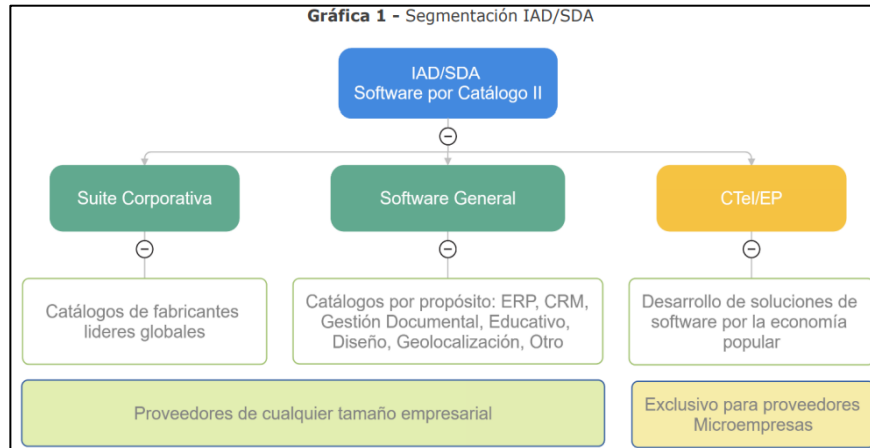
**Gráfica 1 -** Segmentación IAD/SDA

IAD/SDA
Software por Catálogo II

Suite Corporativa

Software General

CTel/EP

Catálogos de fabricantes lideres globales

Catálogos por propósito: ERP, CRM, Gestión Documental, Educativo, Diseño, Geolocalización, Otro

Desarrollo de soluciones de software por la economía popular

Proveedores de cualquier tamaño empresarial

Exclusivo para proveedores Microempresas